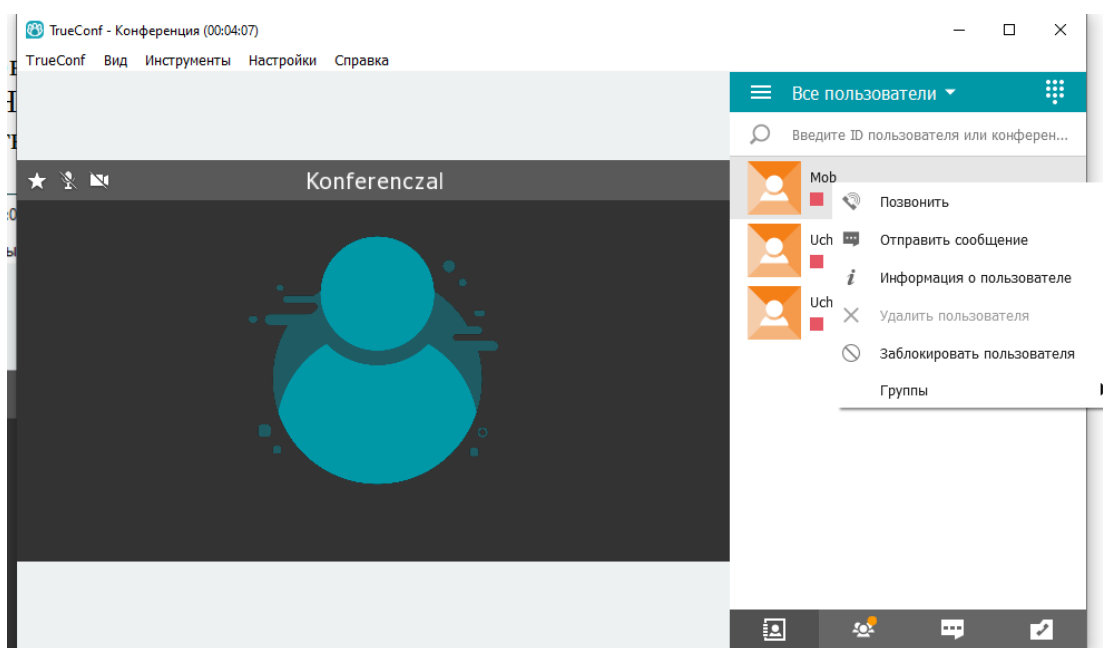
TrueConf - Конференция (00:04:07)

TrueConf Вид Инструменты Настройки Справка

Все пользователи

Введите ID пользователя или конферен...

Konferenczal

Mob

Uch

Uch

Позвонить

Отправить сообщение

Информация о пользователе

Удалить пользователя

Заблокировать пользователя

Группы